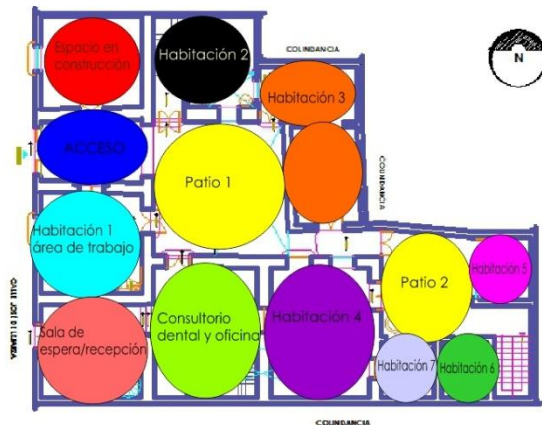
Espacio en construcción

Habitación 2

COLINDANCIA

N

Habitación 3

ACCESO

Patio 1

COLINDANCIA

Habitación 1 área de trabajo

CALLE 1 DE JULIO

Patio 2

Habitación 5

Sala de espera/recepción

Consultorio dental y oficina

Habitación 4

Habitación 7

Habitación 6

COLINDANCIA